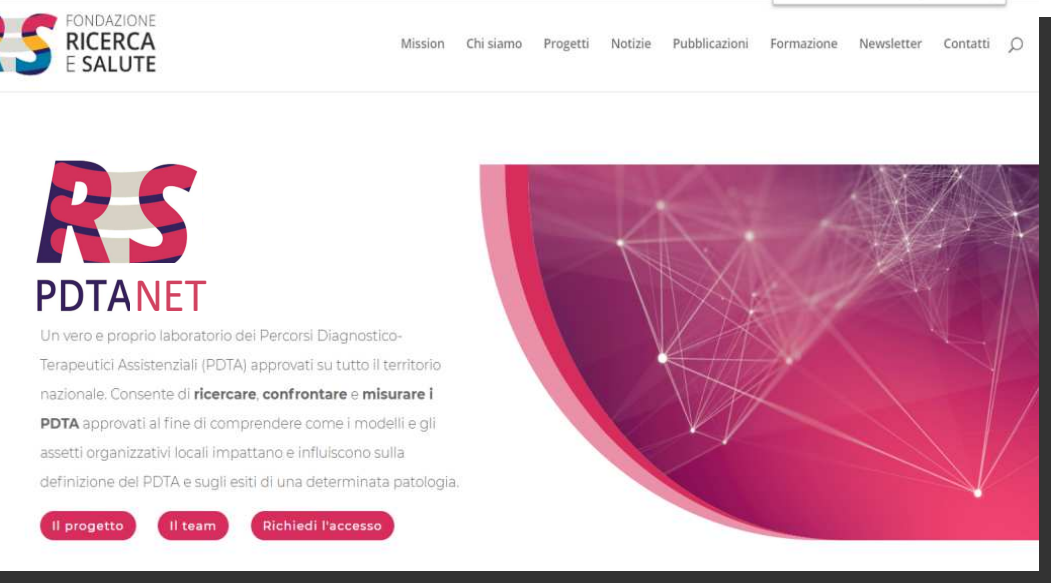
FONDAZIONE
RICERCA
E SALUTE

Mission Chi siamo Progetti Notizie Pubblicazioni Formazione Newsletter Contatti

RS
PDTANET

Un vero e proprio laboratorio dei Percorsi Diagnostico-Terapeutici Assistenziali (PDTA) approvati su tutto il territorio nazionale. Consente di **ricercare**, **confrontare** e **misurare i PDTA** approvati al fine di comprendere come i modelli e gli assetti organizzativi locali impattano e influiscono sulla definizione del PDTA e sugli esiti di una determinata patologia.

Il progetto Il team Richiedi l'accesso